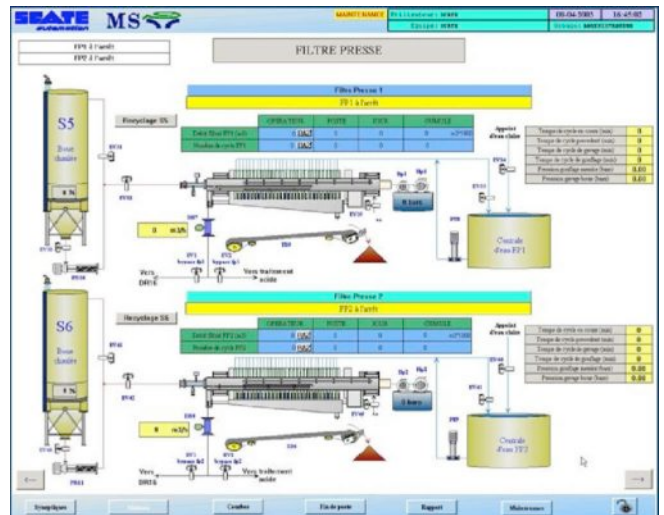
SEATE automation MS

MAINTENANCE

08-04-2005 16:45:02

FP1 à l'arrêt
FP2 à l'arrêt

FILTRE PRESSE

Filtre Presse 1
FP1 à l'arrêt

Recyclage S5

| | OPERATION | POSTE | JOUR | CUMULE |
|---|---|---|---|---|
| Débit filtré FP1 (m3) | 0 | 0 | 0 | 0 |
| Nombre de cycle FP1 | 0 | 0 | 0 | 0 |

S5
Boue chaulée

Appoint d'eau claire

Temps de cycle en cours (min) 0
Temps de cycle précédent (min) 0
Temps de cycle de gavage (min) 0
Temps de cycle de soufflage (min) 0
Pression gavage moteur (bar) 0.00
Pression gavage boue (bar) 0.00

0 m3/h

Vers DRSE

Vers traitement acide

Centrale d'eau FP1

Filtre Presse 2
FP2 à l'arrêt

Recyclage S6

| | OPERATION | POSTE | JOUR | CUMULE |
|---|---|---|---|---|
| Débit filtré FP2 (m3) | 0 | 0 | 0 | 0 |
| Nombre de cycle FP2 | 0 | 0 | 0 | 0 |

S6
Boue chaulée

Appoint d'eau claire

Temps de cycle en cours (min) 0
Temps de cycle précédent (min) 0
Temps de cycle de gavage (min) 0
Temps de cycle de soufflage (min) 0
Pression gavage moteur (bar) 0.00
Pression gavage boue (bar) 0.00

0 m3/h

Vers DRSE

Vers traitement acide

Centrale d'eau FP2

Synoptiques | Courbes | Fin de poste | Rapport | Maintenance